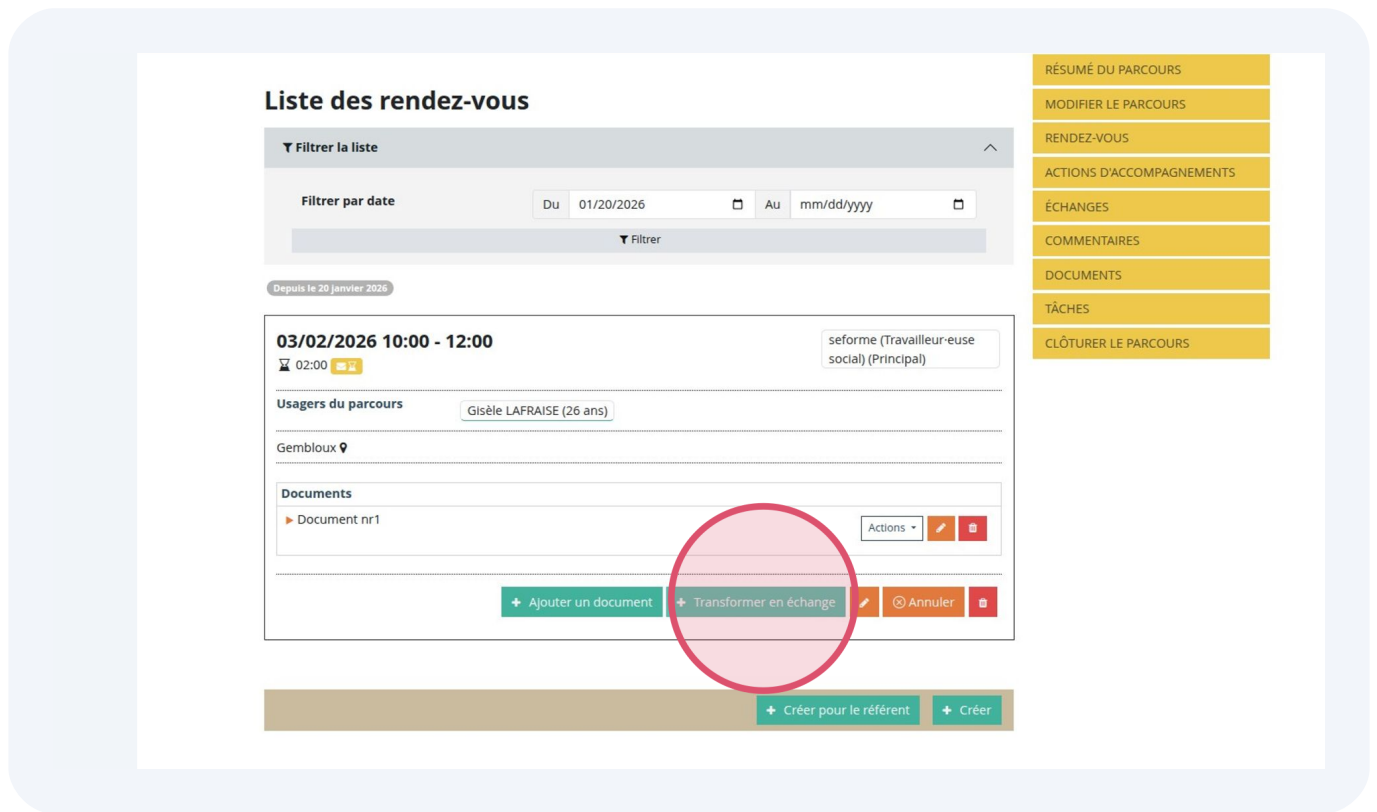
Liste des rendez-vous

Filtrer la liste

Filtrer par date

Du 01/20/2026 Au mm/dd/yyyy

Filtrer

Depuis le 20 janvier 2026

03/02/2026 10:00 - 12:00

02:00

seforme (Travailleur·euse social) (Principal)

Usagers du parcours

Gisèle LAFRAISE (26 ans)

Gembloux

Documents

Document nr1

Actions

+ Ajouter un document

+ Transformer en échange

Annuler

+ Créer pour le référent

+ Créer

RÉSUMÉ DU PARCOURS

MODIFIER LE PARCOURS

RENDEZ-VOUS

ACTIONS D'ACCOMPAGNEMENTS

ÉCHANGES

COMMENTAIRES

DOCUMENTS

TÂCHES

CLÔTURER LE PARCOURS